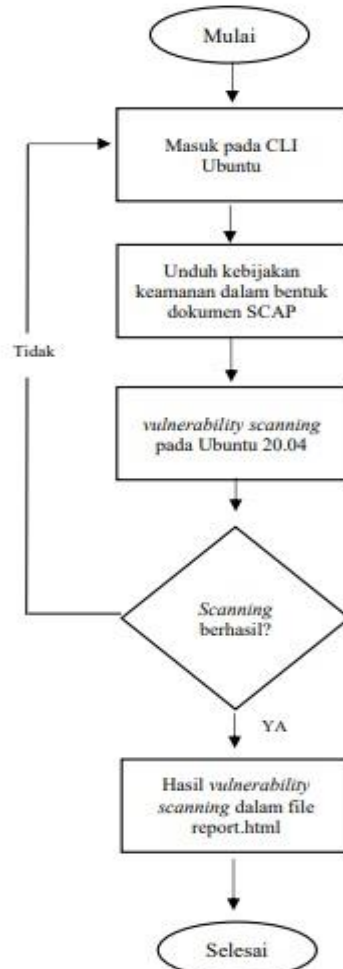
Mulai

Masuk pada CLI Ubuntu

Unduh kebijakan keamanan dalam bentuk dokumen SCAP

Tidak

vulnerability scanning pada Ubuntu 20.04

Scanning berhasil?

YA

Hasil vulnerability scanning dalam file report.html

Selesai